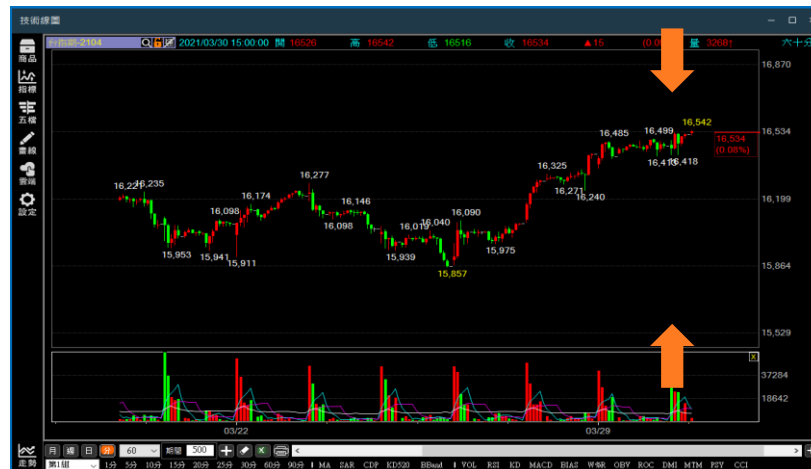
技術線圖

台指期-2104 2021/03/30 15:00:00 開 16526 高 16542 低 16516 收 16534 ▲15 (0.0 量 32681 六十分

商品
指標
五檔
畫線
雲端
設定

16,870
16,534
16,199
15,864
15,529

16,542
16,534 (0.08%)
16,485
16,499
16,41
16,418
16,325
16,271
16,240
16,22
16,235
16,277
16,174
16,098
16,146
16,098
16,019
16,040
16,090
15,953
15,941
15,911
15,939
15,857
15,975

37284
18642

03/22
03/29

月 週 日 分 60 即量 500 + X
走勢 第1組 1分 5分 10分 15分 20分 25分 30分 60分 90分 MA SAR CDP KD520 BBand VOL RSI KD MACD BIAS W%R OBV ROC DMI MTM PSY CCI